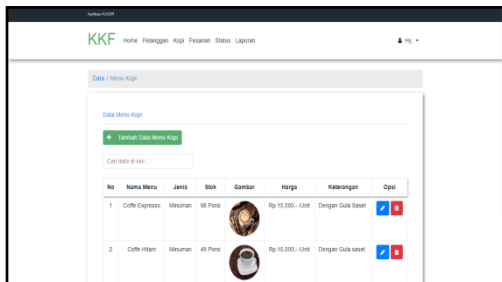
Aplikasi KASIR

KKF Home Pelanggan Kopi Pesanan Status Laporan

Hy

Data / Menu Kopi

Data Menu Kopi

+ Tambah Data Menu Kopi

Cari data di sini...

| No | Nama Menu | Jenis | Stok | Gambar | Harga | Keterangan | Opsi |
|---|---|---|---|---|---|---|---|
| 1 | Coffe Expresso | Minuman | 56 Porsi | | Rp 15.000,- /Unit | Dengan Gula Saset | |
| 2 | Coffe Hitam | Minuman | 49 Porsi | | Rp 10.000,- /Unit | Dengan Gula saset | |